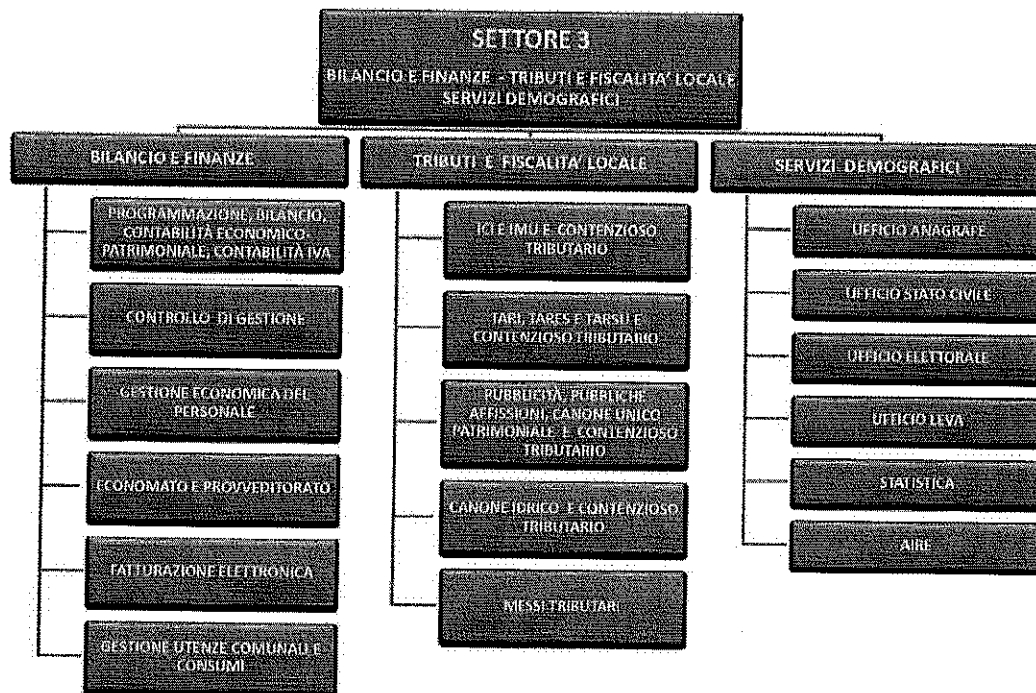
SETTORE 3
BILANCIO E FINANZE - TRIBUTI E FISCALITA' LOCALE
SERVIZI DEMOGRAFICI

BILANCIO E FINANZE

PROGRAMMAZIONE, BILANCIO, CONTABILITÀ ECONOMICO-PATRIMONIALE, CONTABILITÀ IVA

CONTROLLO DI GESTIONE

GESTIONE ECONOMICA DEL PERSONALE

ECONOMATO E PROVVEDITORATO

FATTURAZIONE ELETTRONICA

GESTIONE UTENZE COMUNALI E CONSUMI

TRIBUTI E FISCALITA' LOCALE

ICI E IMU E CONTENZIOSO TRIBUTARIO

TARI, TARES E TARSU E CONTENZIOSO TRIBUTARIO

PUBBLICITÀ, PUBBLICHE AFFISSIONI, CANONE UNICO PATRIMONIALE E CONTENZIOSO TRIBUTARIO

CANONE IDRICO E CONTENZIOSO TRIBUTARIO

MESSI TRIBUTARI

SERVIZI DEMOGRAFICI

UFFICIO ANAGRAFE

UFFICIO STATO CIVILE

UFFICIO ELETTORALE

UFFICIO LEVA

STATISTICA

AIRE